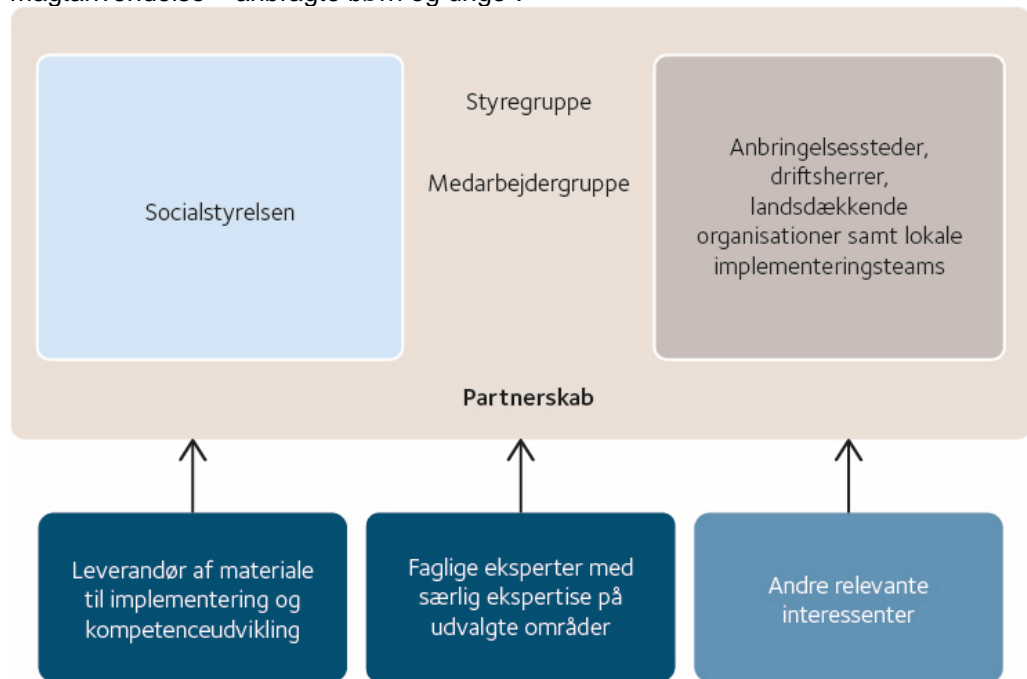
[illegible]

Socialstyrelsen

Styregruppe

Medarbejdergruppe

Anbringelsessteder, driftsherrer, landsdækkende organisationer samt lokale implementeringsteams

Partnerskab

Leverandør af materiale til implementering og kompetenceudvikling

Faglige eksperter med særlig ekspertise på udvalgte områder

Andre relevante interessenter